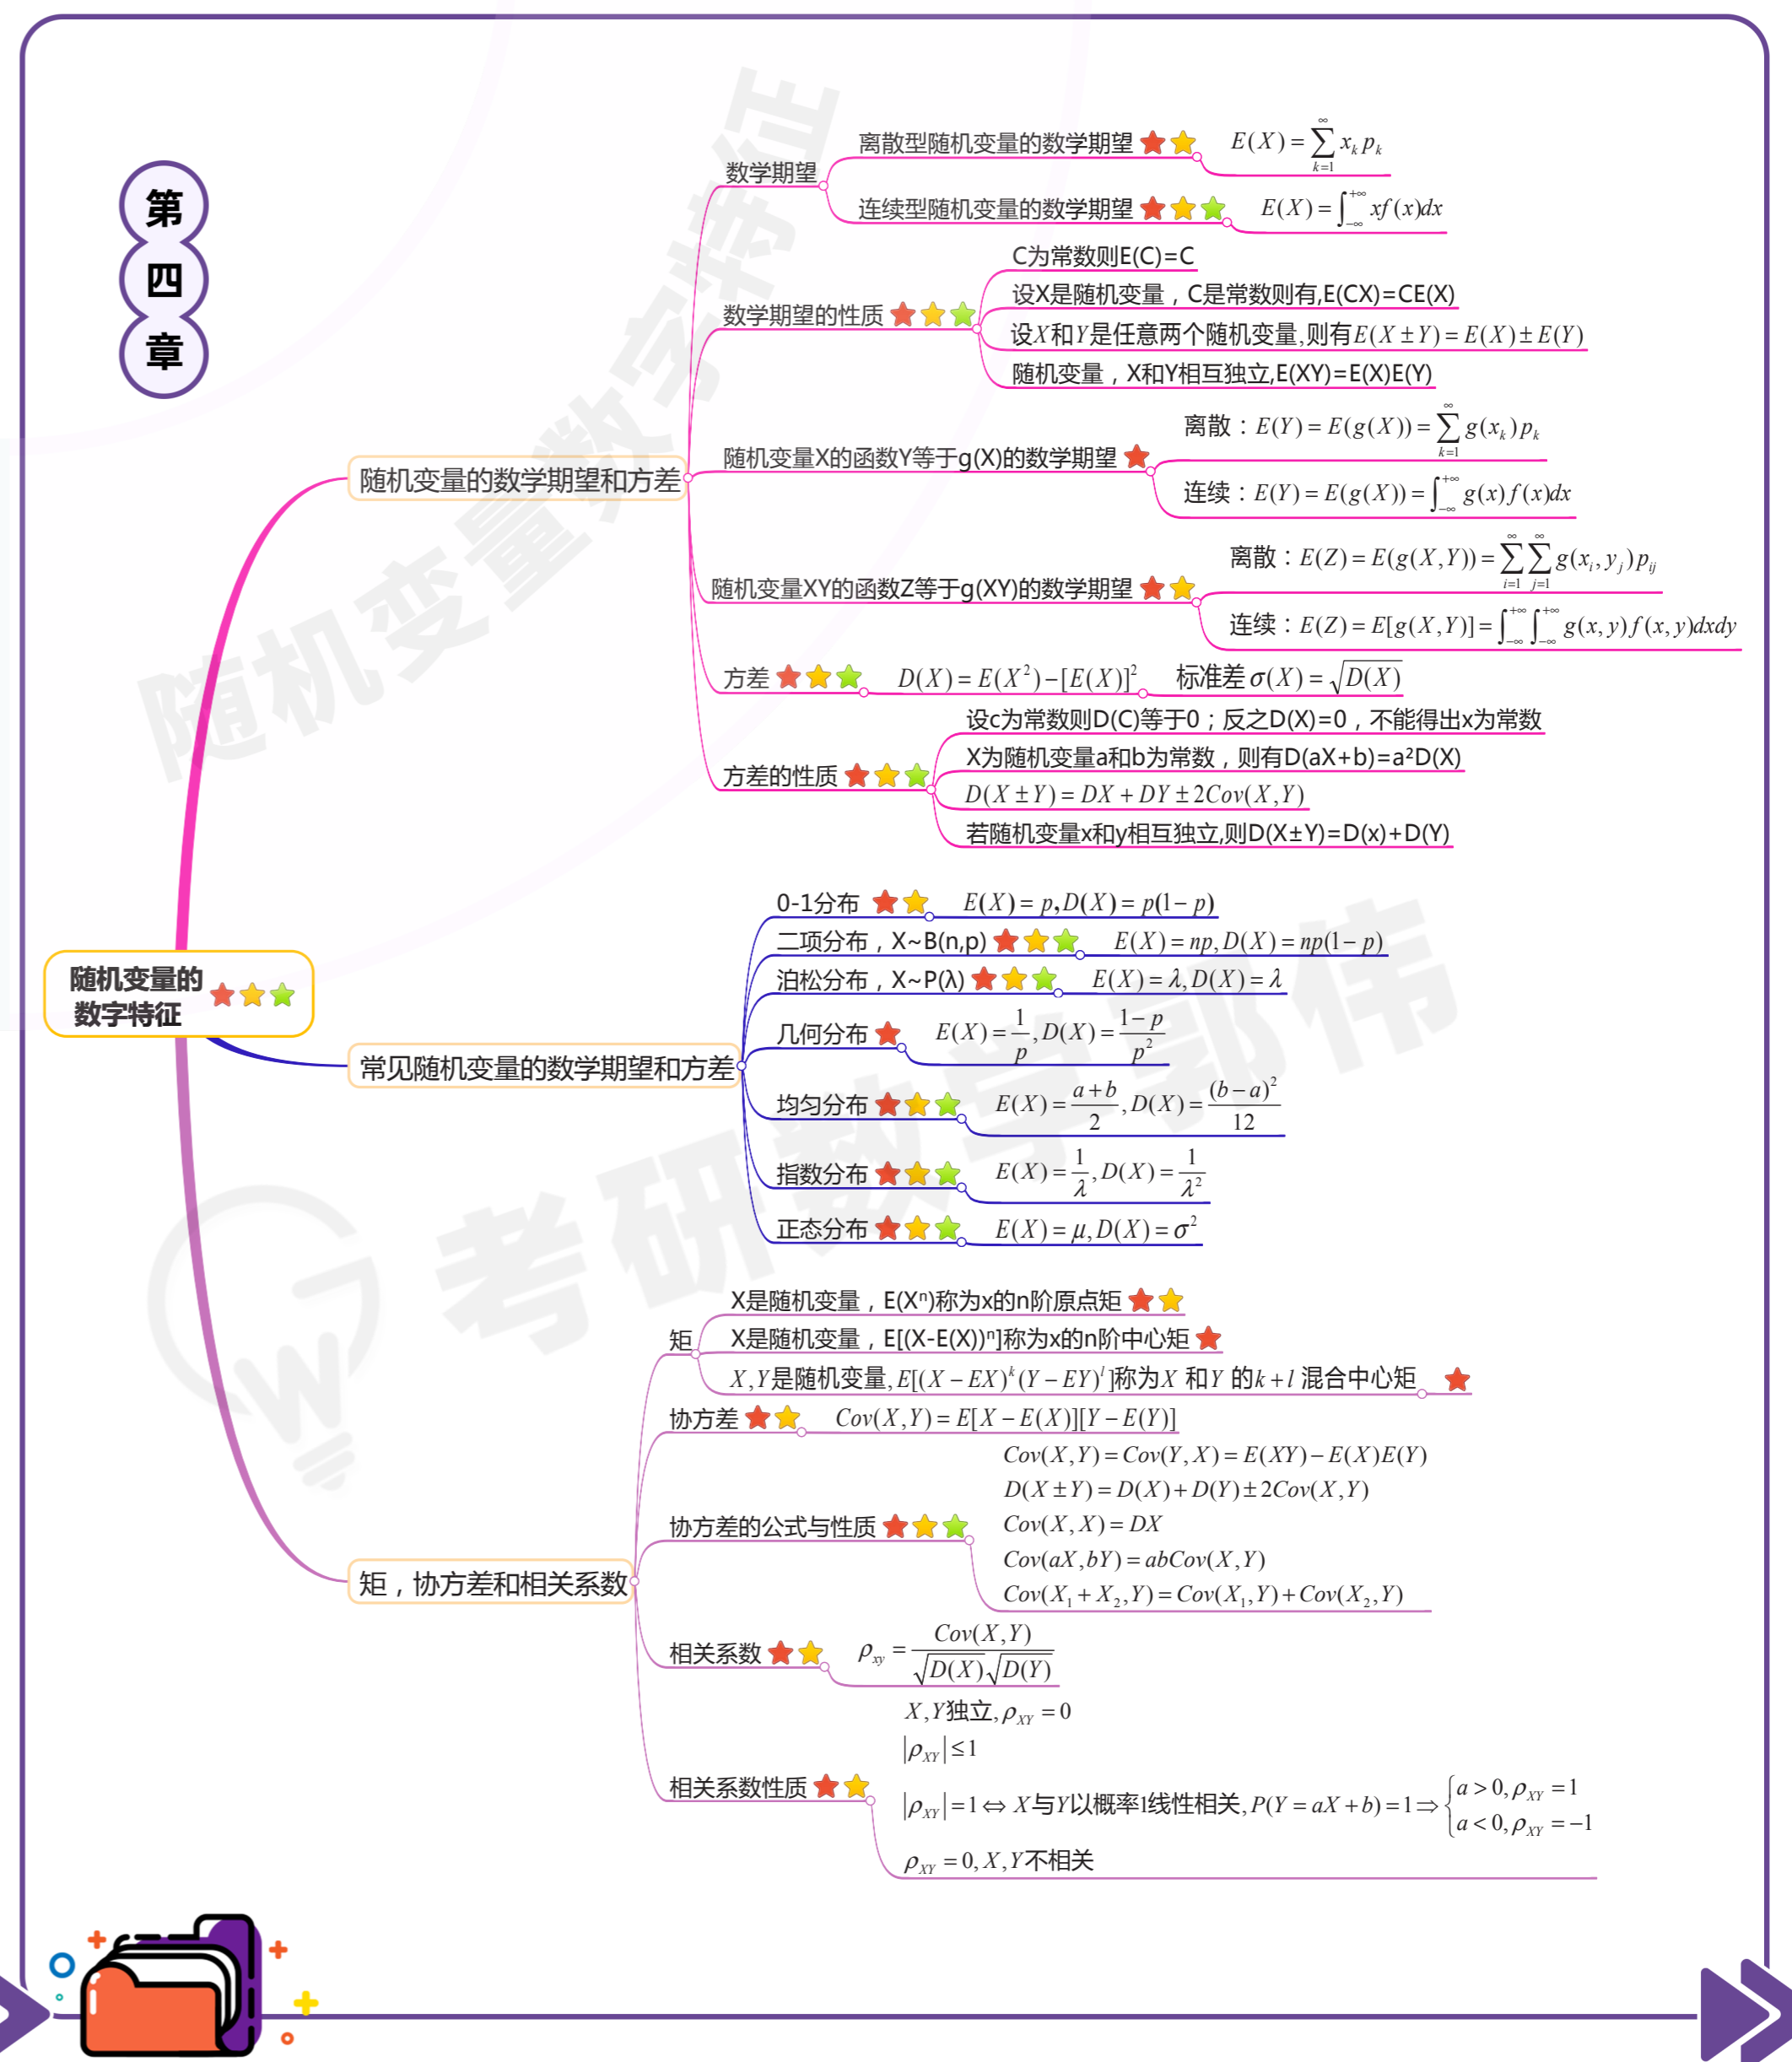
第
四
章

随机变量的数字特征

随机变量的数学期望和方差

数学期望
离散型随机变量的数学期望 $E(X)=\sum_{k=1}^{\infty}x_k p_k$
连续型随机变量的数学期望 $E(X)=\int_{-\infty}^{+\infty}xf(x)dx$

数学期望的性质
C为常数则E(C)=C
设X是随机变量，C是常数则有,E(CX)=CE(X)
设$X$和$Y$是任意两个随机变量,则有$E(X\pm Y)=E(X)\pm E(Y)$
随机变量，X和Y相互独立,E(XY)=E(X)E(Y)

随机变量X的函数Y等于g(X)的数学期望
离散：$E(Y)=E(g(X))=\sum_{k=1}^{\infty}g(x_k)p_k$
连续：$E(Y)=E(g(X))=\int_{-\infty}^{+\infty}g(x)f(x)dx$

随机变量XY的函数Z等于g(XY)的数学期望
离散：$E(Z)=E(g(X,Y))=\sum_{i=1}^{\infty}\sum_{j=1}^{\infty}g(x_i,y_j)p_{ij}$
连续：$E(Z)=E[g(X,Y)]=\int_{-\infty}^{+\infty}\int_{-\infty}^{+\infty}g(x,y)f(x,y)dxdy$

方差 $D(X)=E(X^2)-[E(X)]^2$ 标准差$\sigma(X)=\sqrt{D(X)}$

方差的性质
设c为常数则D(C)等于0；反之D(X)=0，不能得出x为常数
X为随机变量a和b为常数，则有D(aX+b)=a²D(X)
$D(X\pm Y)=DX+DY\pm 2Cov(X,Y)$
若随机变量x和y相互独立,则D(X±Y)=D(x)+D(Y)

常见随机变量的数学期望和方差
0-1分布 $E(X)=p,D(X)=p(1-p)$
二项分布，X~B(n,p) $E(X)=np,D(X)=np(1-p)$
泊松分布，X~P(λ) $E(X)=\lambda,D(X)=\lambda$
几何分布 $E(X)=\frac{1}{p},D(X)=\frac{1-p}{p^2}$
均匀分布 $E(X)=\frac{a+b}{2},D(X)=\frac{(b-a)^2}{12}$
指数分布 $E(X)=\frac{1}{\lambda},D(X)=\frac{1}{\lambda^2}$
正态分布 $E(X)=\mu,D(X)=\sigma^2$

矩，协方差和相关系数

矩
X是随机变量，E(Xⁿ)称为x的n阶原点矩
X是随机变量，E[(X-E(X))ⁿ]称为x的n阶中心矩
$X,Y$是随机变量,$E[(X-EX)^k(Y-EY)^l]$称为$X$和$Y$的$k+l$混合中心矩

协方差 $Cov(X,Y)=E[X-E(X)][Y-E(Y)]$

协方差的公式与性质
$Cov(X,Y)=Cov(Y,X)=E(XY)-E(X)E(Y)$
$D(X\pm Y)=D(X)+D(Y)\pm 2Cov(X,Y)$
$Cov(X,X)=DX$
$Cov(aX,bY)=abCov(X,Y)$
$Cov(X_1+X_2,Y)=Cov(X_1,Y)+Cov(X_2,Y)$

相关系数 $\rho_{xy}=\frac{Cov(X,Y)}{\sqrt{D(X)}\sqrt{D(Y)}}$

相关系数性质
$X,Y$独立,$\rho_{XY}=0$
$|\rho_{XY}|\le 1$
$|\rho_{XY}|=1\Leftrightarrow X$与$Y$以概率1线性相关,$P(Y=aX+b)=1\Rightarrow\begin{cases}a>0,\rho_{XY}=1\\a<0,\rho_{XY}=-1\end{cases}$
$\rho_{XY}=0,X,Y$不相关